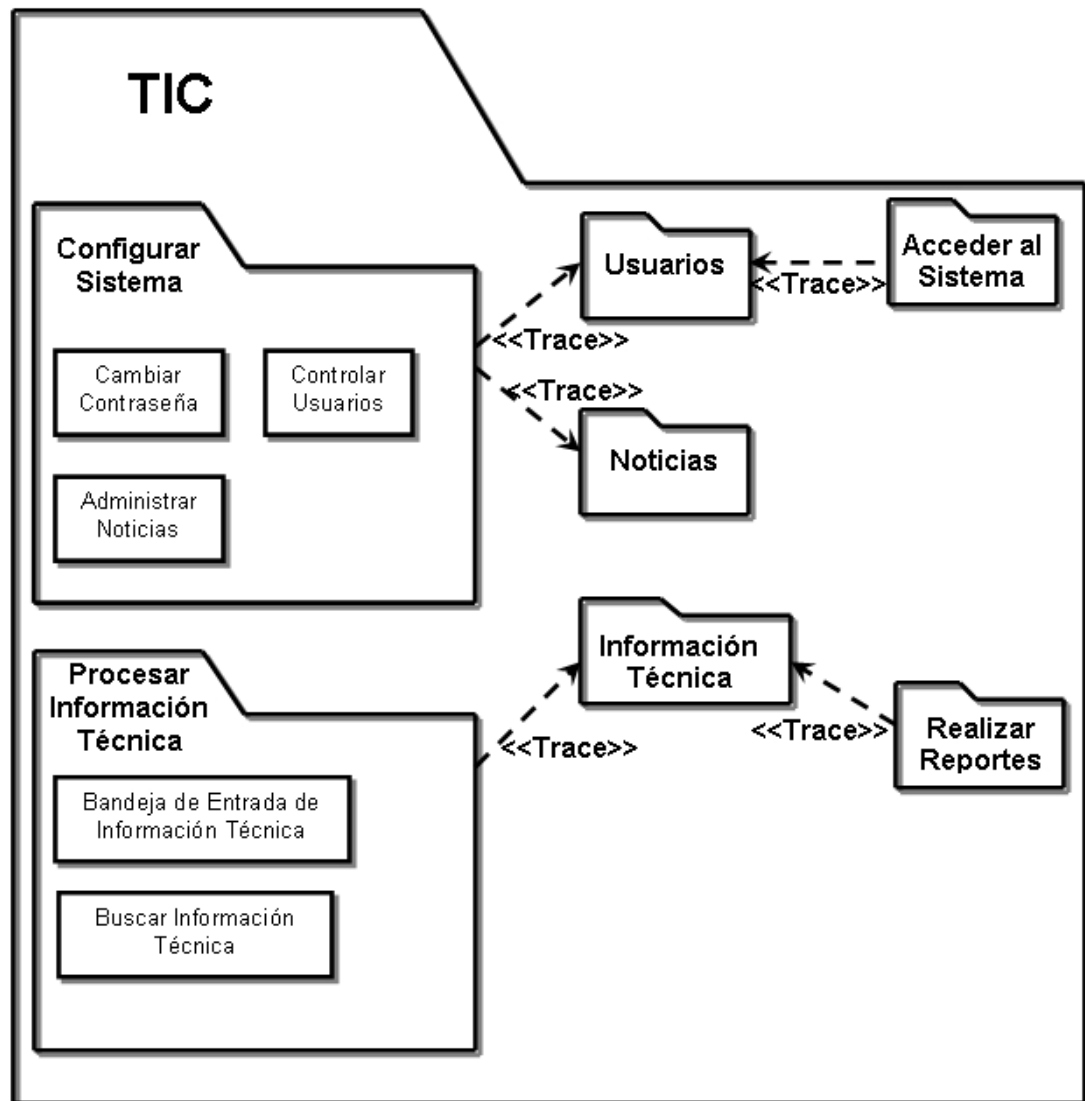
TIC

Configurar Sistema

Cambiar Contraseña

Controlar Usuarios

Administrar Noticias

Usuarios

<<Trace>>

Acceder al Sistema

<<Trace>>

<<Trace>>

Noticias

Procesar Información Técnica

Bandeja de Entrada de Información Técnica

Buscar Información Técnica

Información Técnica

<<Trace>>

<<Trace>>

Realizar Reportes